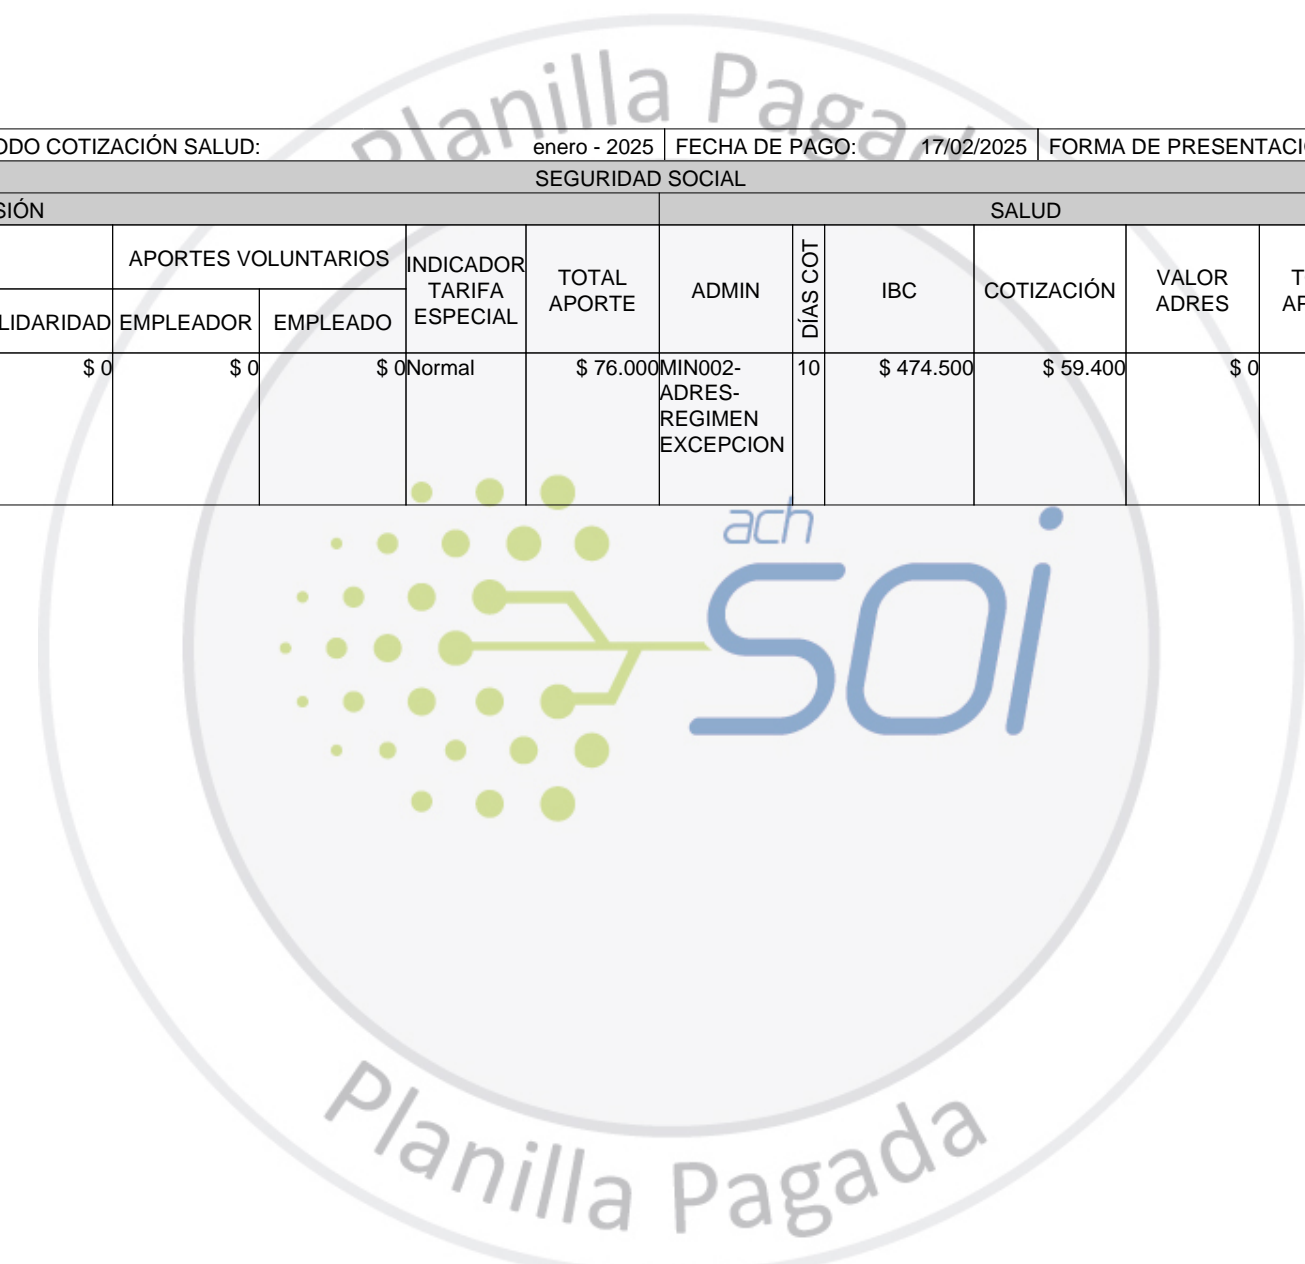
Planilla Paga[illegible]

ODO COTIZACIÓN SALUD: enero - 2025 | FECHA DE PAGO: 17/02/2025 | FORMA DE PRESENTACI

SEGURIDAD SOCIAL

| SIÓN | | | | | SALUD | | | | | |
|---|---|---|---|---|---|---|---|---|---|---|
| | APORTES VOLUNTARIOS | | INDICADOR TARIFA ESPECIAL | TOTAL APORTE | ADMIN | DÍAS COT | IBC | COTIZACIÓN | VALOR ADRES | T AP |
| LIDARIDAD | EMPLEADOR | EMPLEADO | | | | | | | | |
| $ 0 | $ 0 | $ 0 | Normal | $ 76.000 | MIN002-ADRES-REGIMEN EXCEPCION | 10 | $ 474.500 | $ 59.400 | $ 0 | |

ach
SOi

Planilla Pagada